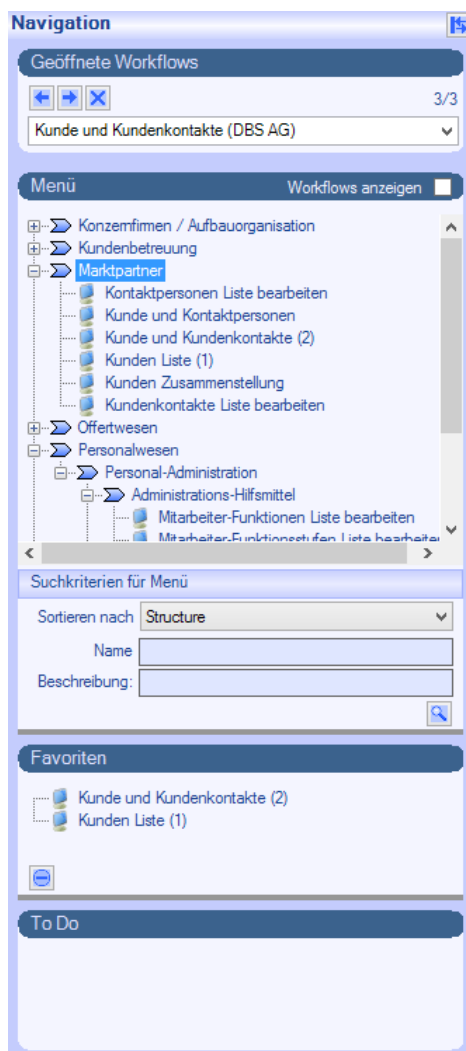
Navigation

Geöffnete Workflows

3/3

Kunde und Kundenkontakte (DBS AG)

Menü

Workflows anzeigen

Konzernfirmen / Aufbauorganisation
Kundenbetreuung
Marktpartner
Kontaktpersonen Liste bearbeiten
Kunde und Kontaktpersonen
Kunde und Kundenkontakte (2)
Kunden Liste (1)
Kunden Zusammenstellung
Kundenkontakte Liste bearbeiten
Offertwesen
Personalwesen
Personal-Administration
Administrations-Hilfsmittel
Mitarbeiter-Funktionen Liste bearbeiten
Mitarbeiter-Funktionsstufen Liste bearbeiten

Suchkriterien für Menü

Sortieren nach Structure

Name

Beschreibung:

Favoriten

Kunde und Kundenkontakte (2)
Kunden Liste (1)

To Do